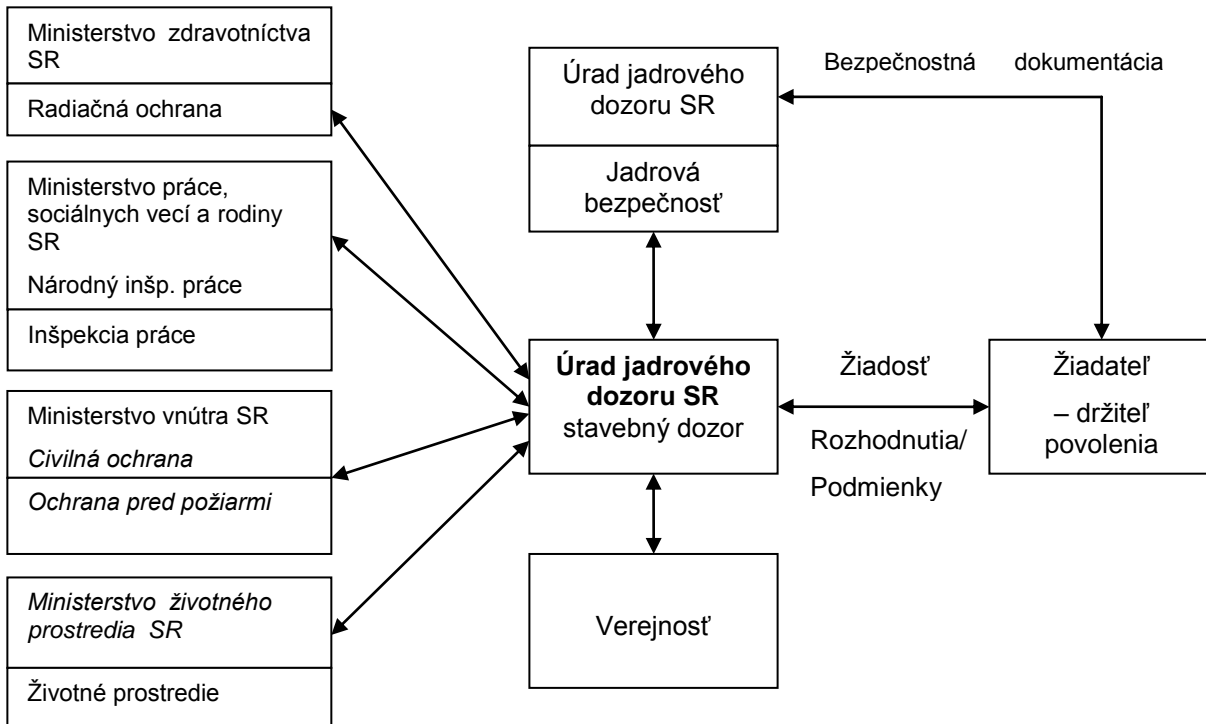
Ministerstvo zdravotníctva SR

Radiačná ochrana

Ministerstvo práce, sociálnych vecí a rodiny SR

Národný inšp. práce

Inšpekcia práce

Ministerstvo vnútra SR

Civilná ochrana

Ochrana pred požiarmi

Ministerstvo životného prostredia SR

Životné prostredie

Úrad jadrového dozoru SR

Jadrová bezpečnosť

Bezpečnostná dokumentácia

Úrad jadrového dozoru SR
stavebný dozor

Žiadosť

Rozhodnutia/
Podmienky

Žiadateľ
– držiteľ povolenia

Verejnosť